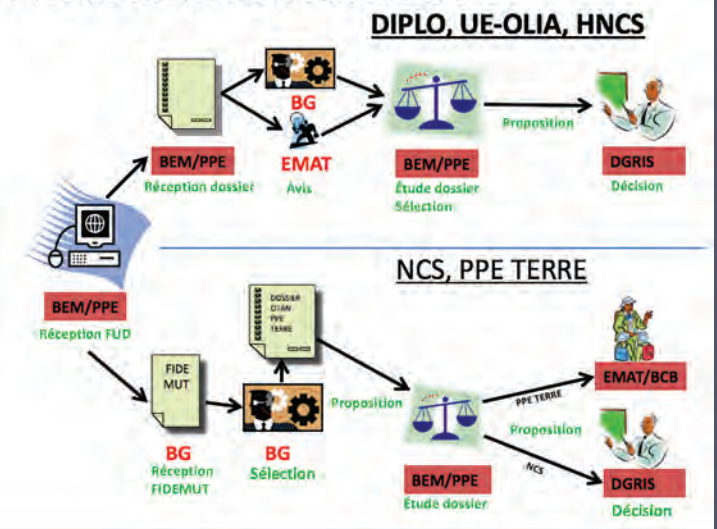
DIPLO, UE-OLIA, HNCS

BG

EMAT
Avis

BEM/PPE
Réception dossier

BEM/PPE
Étude dossier
Sélection

Proposition

DGRIS
Décision

BEM/PPE
Réception FUD

NCS, PPE TERRE

DOSSIER
O'IAN
PPE
TERRE

FIDE
MUT

BG
Réception
FIDEMUT

BG
Sélection

Proposition

BEM/PPE
Étude dossier

PPE TERRE

EMAT/BCB

Proposition

NCS

DGRIS
Décision